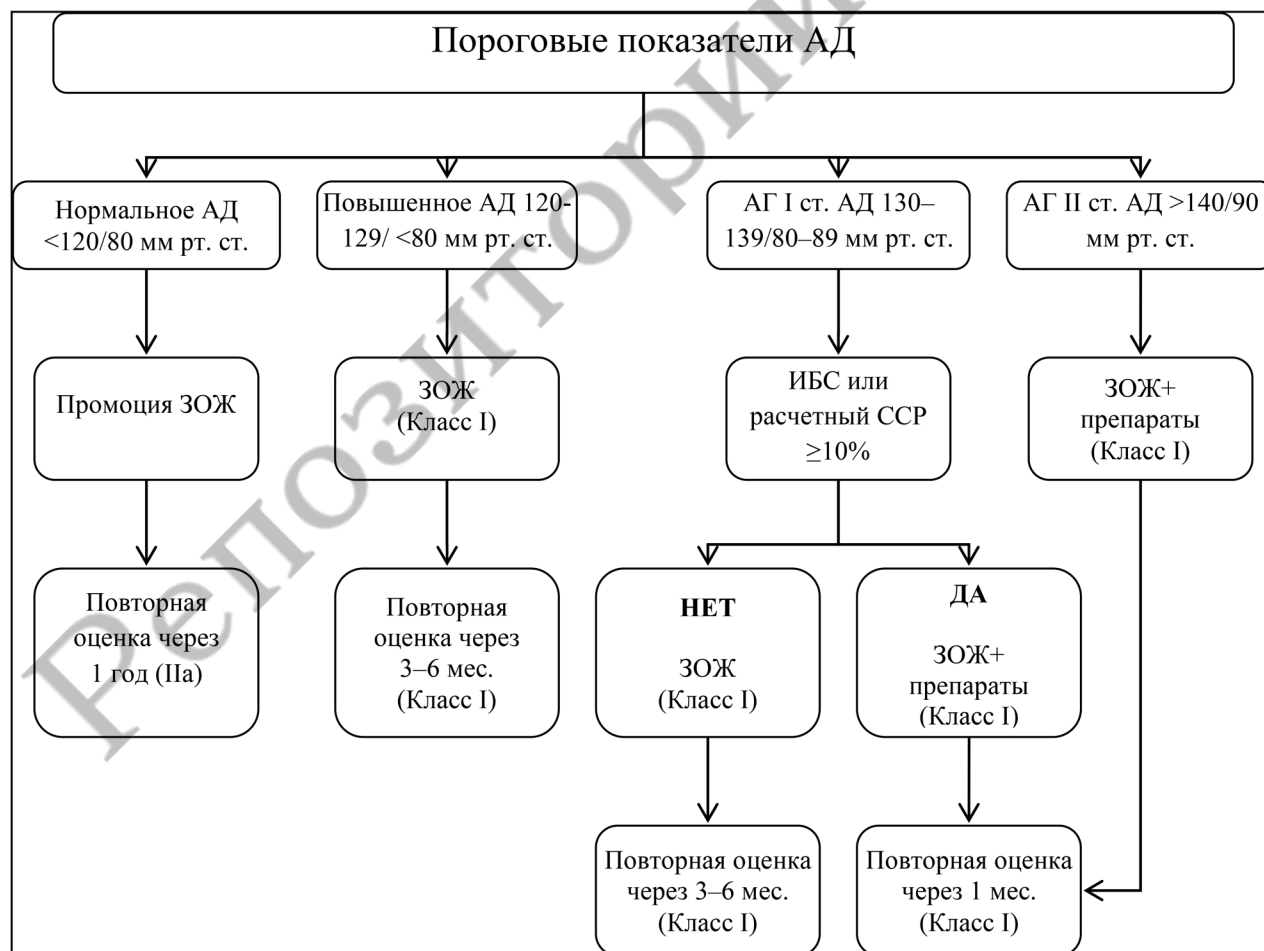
Пороговые показатели АД

Нормальное АД <120/80 мм рт. ст.

Повышенное АД 120-129/ <80 мм рт. ст.

АГ I ст. АД 130–139/80–89 мм рт. ст.

АГ II ст. АД >140/90 мм рт. ст.

Промоция ЗОЖ

ЗОЖ (Класс I)

ИБС или расчетный ССР ≥10%

ЗОЖ+ препараты (Класс I)

Повторная оценка через 1 год (IIa)

Повторная оценка через 3–6 мес. (Класс I)

НЕТ

ЗОЖ (Класс I)

ДА

ЗОЖ+ препараты (Класс I)

Повторная оценка через 3–6 мес. (Класс I)

Повторная оценка через 1 мес. (Класс I)

Репозиторий